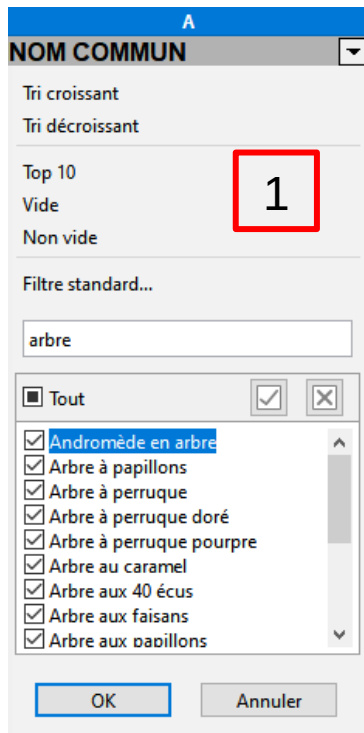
A

NOM COMMUN

Tri croissant

Tri décroissant

Top 10

Vide

Non vide

1

Filtre standard...

arbre

Tout

Andromède en arbre
Arbre à papillons
Arbre à perruque
Arbre à perruque doré
Arbre à perruque pourpre
Arbre au caramel
Arbre aux 40 écus
Arbre aux faisans
Arbre aux papillons

OK

Annuler